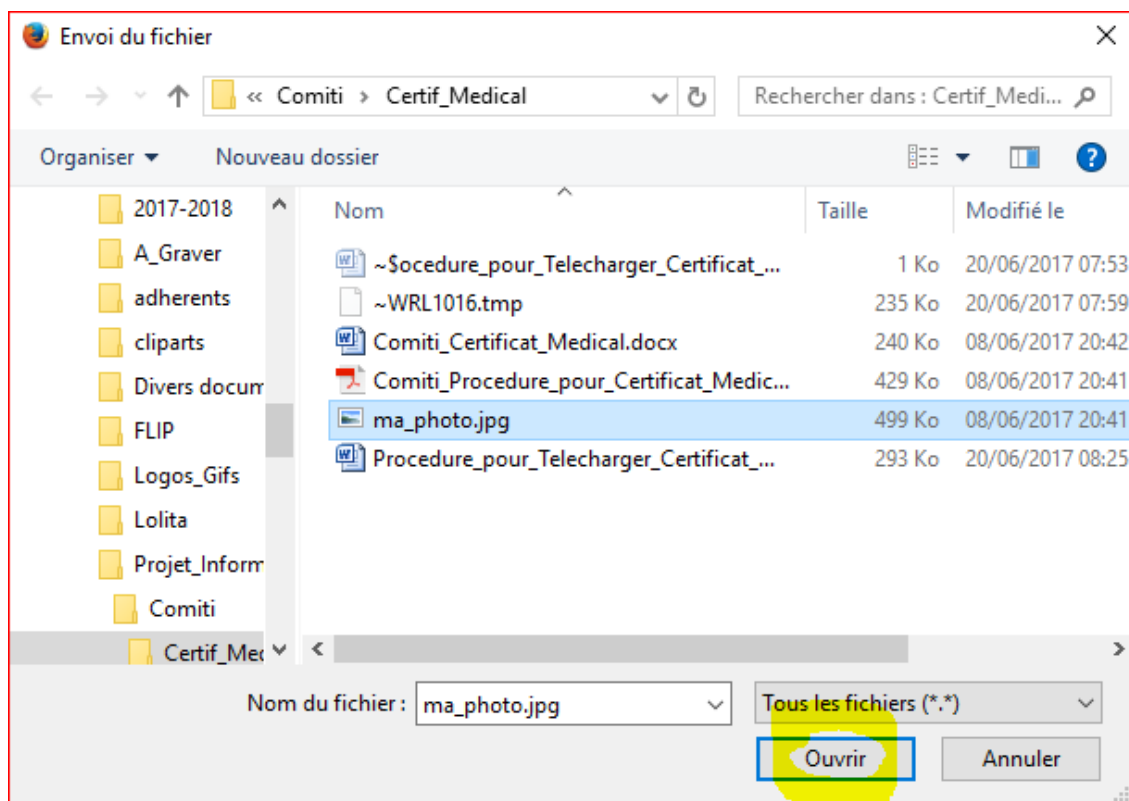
Envoi du fichier

« Comiti › Certif_Medical

Rechercher dans : Certif_Medi...

Organiser ▾ Nouveau dossier

2017-2018
A_Graver
adherents
cliparts
Divers docum
FLIP
Logos_Gifs
Lolita
Projet_Inform
Comiti
Certif_Mec

| Nom | Taille | Modifié le |
|---|---|---|
| ~$ocedure_pour_Telecharger_Certificat_... | 1 Ko | 20/06/2017 07:53 |
| ~WRL1016.tmp | 235 Ko | 20/06/2017 07:59 |
| Comiti_Certificat_Medical.docx | 240 Ko | 08/06/2017 20:42 |
| Comiti_Procedure_pour_Certificat_Medic... | 429 Ko | 08/06/2017 20:41 |
| ma_photo.jpg | 499 Ko | 08/06/2017 20:41 |
| Procedure_pour_Telecharger_Certificat_... | 293 Ko | 20/06/2017 08:25 |

Nom du fichier : ma_photo.jpg

Tous les fichiers (*.*)

Ouvrir Annuler